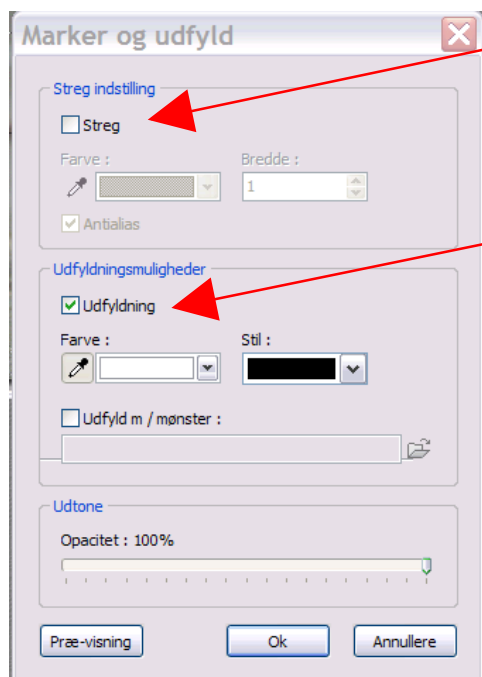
Marker og udfyld

Streg indstilling

Streg

Farve :

Bredde :

1

Antialias

Udfyldningsmuligheder

Udfyldning

Farve :

Stil :

Udfyld m / mønster :

Udtone

Opacitet : 100%

Præ-visning

Ok

Annullere